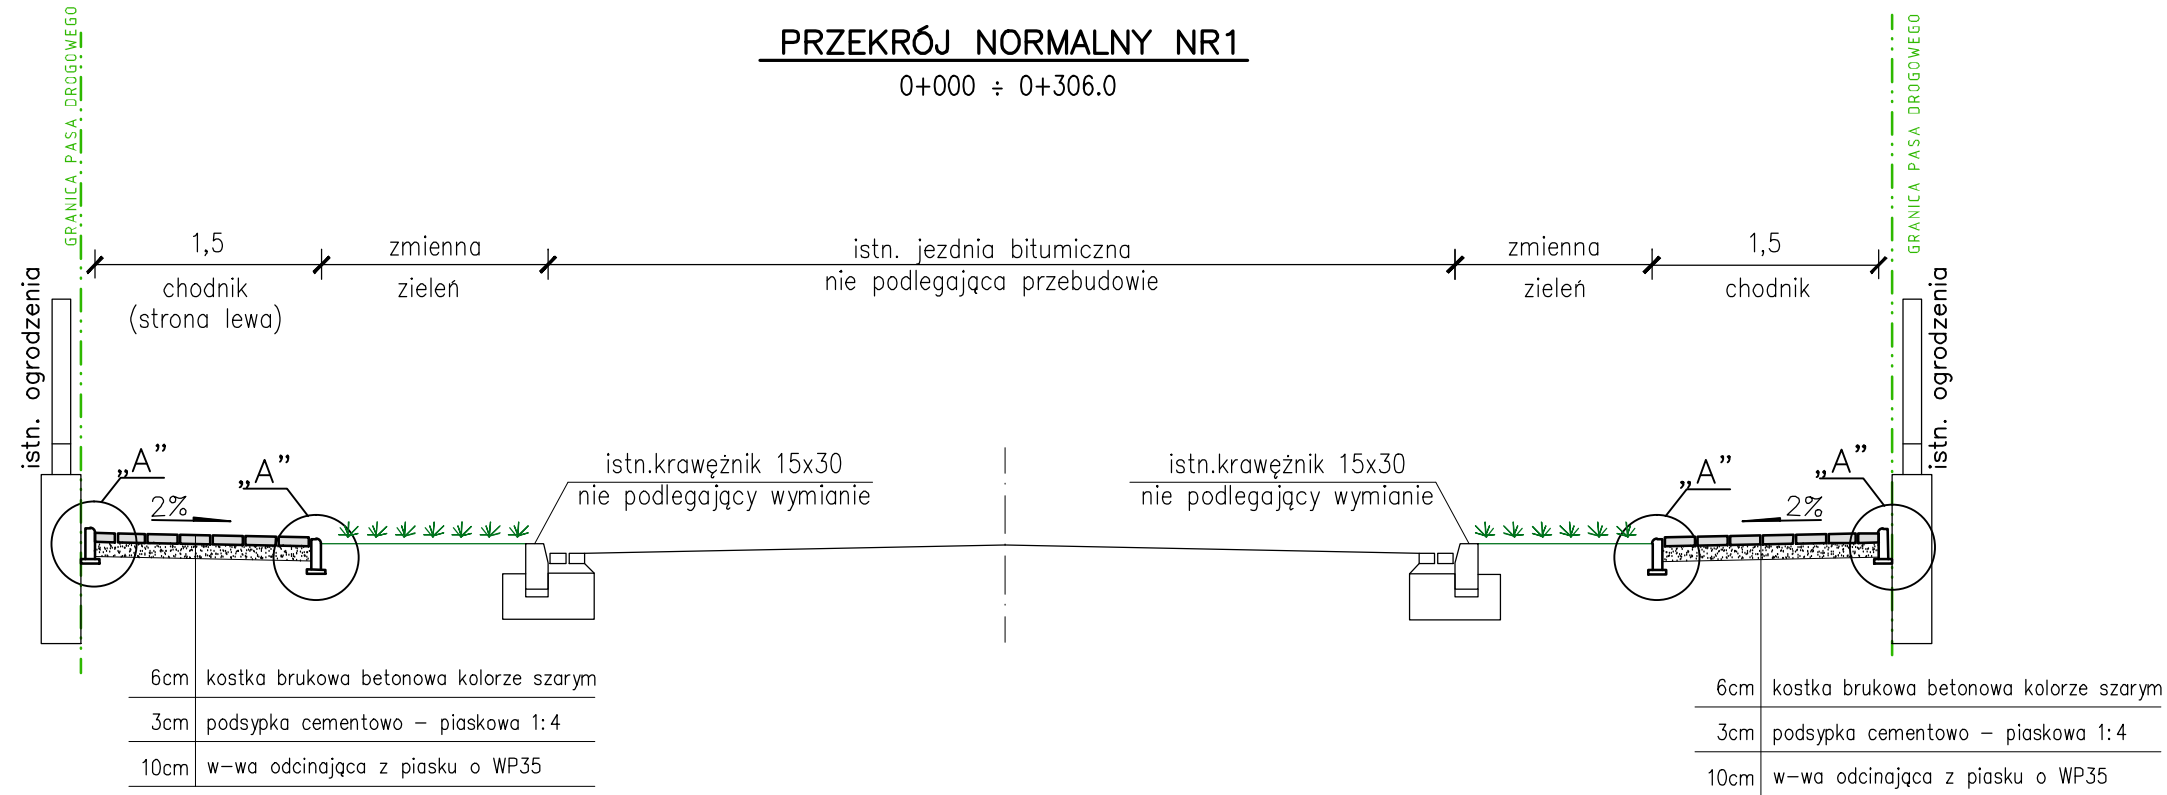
PRZEKRÓJ NORMALNY NR1
0+000 ÷ 0+306.0

GRANICA PASA DROGOWEGO

GRANICA PASA DROGOWEGO

istn. ogrodzenia

istn. ogrodzenia

1,5
chodnik
(strona lewa)

zmienna
zieleń

istn. jezdnia bitumiczna
nie podlegająca przebudowie

zmienna
zieleń

1,5
chodnik

„A”

„A”

2%

istn.krawężnik 15x30
nie podlegający wymianie

istn.krawężnik 15x30
nie podlegający wymianie

„A”

„A”

2%

| 6cm | kostka brukowa betonowa kolorze szarym |
|---|---|
| 3cm | podsypka cementowo – piaskowa 1:4 |
| 10cm | w-wa odcinająca z piasku o WP35 |

| 6cm | kostka brukowa betonowa kolorze szarym |
|---|---|
| 3cm | podsypka cementowo – piaskowa 1:4 |
| 10cm | w-wa odcinająca z piasku o WP35 |